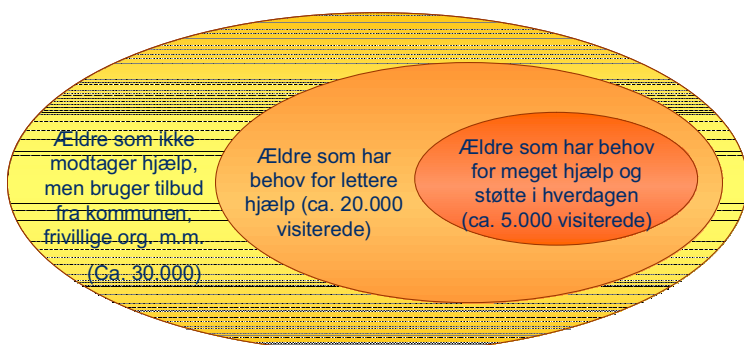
Ældre som ikke modtager hjælp, men bruger tilbud fra kommunen, frivillige org. m.m.

(Ca. 30.000)

Ældre som har behov for lettere hjælp (ca. 20.000 visiterede)

Ældre som har behov for meget hjælp og støtte i hverdagen (ca. 5.000 visiterede)